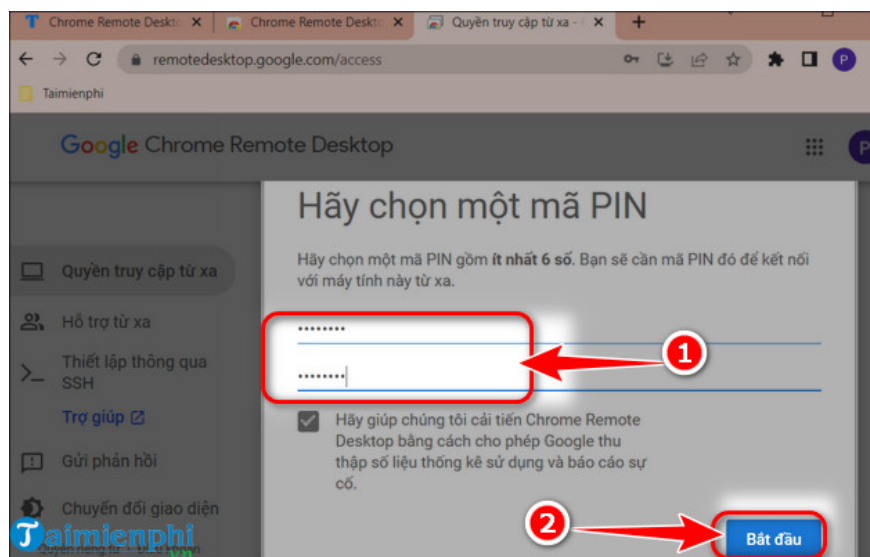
Chrome Remote Deskto ×
Chrome Remote Deskto ×
Quyền truy cập từ xa - ×
+
remotedesktop.google.com/access
P
Taimienphi
Google Chrome Remote Desktop
P
Hãy chọn một mã PIN
Hãy chọn một mã PIN gồm ít nhất 6 số. Bạn sẽ cần mã PIN đó để kết nối với máy tính này từ xa.
Quyền truy cập từ xa
Hỗ trợ từ xa
Thiết lập thông qua SSH
Trợ giúp
••••••••
••••••••
1
Hãy giúp chúng tôi cải tiến Chrome Remote Desktop bằng cách cho phép Google thu thập số liệu thống kê sử dụng và báo cáo sự cố.
Gửi phản hồi
Chuyển đổi giao diện
Taimienphi
.vn
2
Bắt đầu